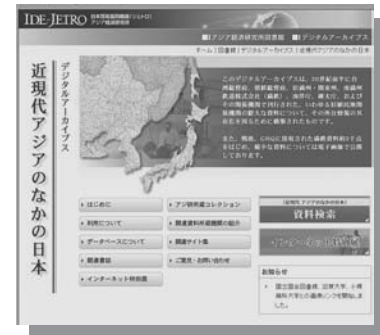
IDE-JETRO 日本貿易振興機構（ジェトロ）アジア経済研究所

■アジア経済研究所図書館 ■デジタルアーカイブス

ホーム | 図書館 | デジタルアーカイブス | 近現代アジアのなかの日本

デジタルアーカイブス

近現代アジアのなかの日本

このデジタルアーカイブスは、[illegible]

また、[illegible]

▸ はじめに

▸ 利用について

▸ データベースについて

▸ 関連書誌

▸ インターネット特別展

▸ アジ研所蔵コレクション

▸ 関連資料所蔵機関の紹介

▸ 関連サイト集

▸ ご意見・お問い合わせ

資料検索

お知らせ

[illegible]